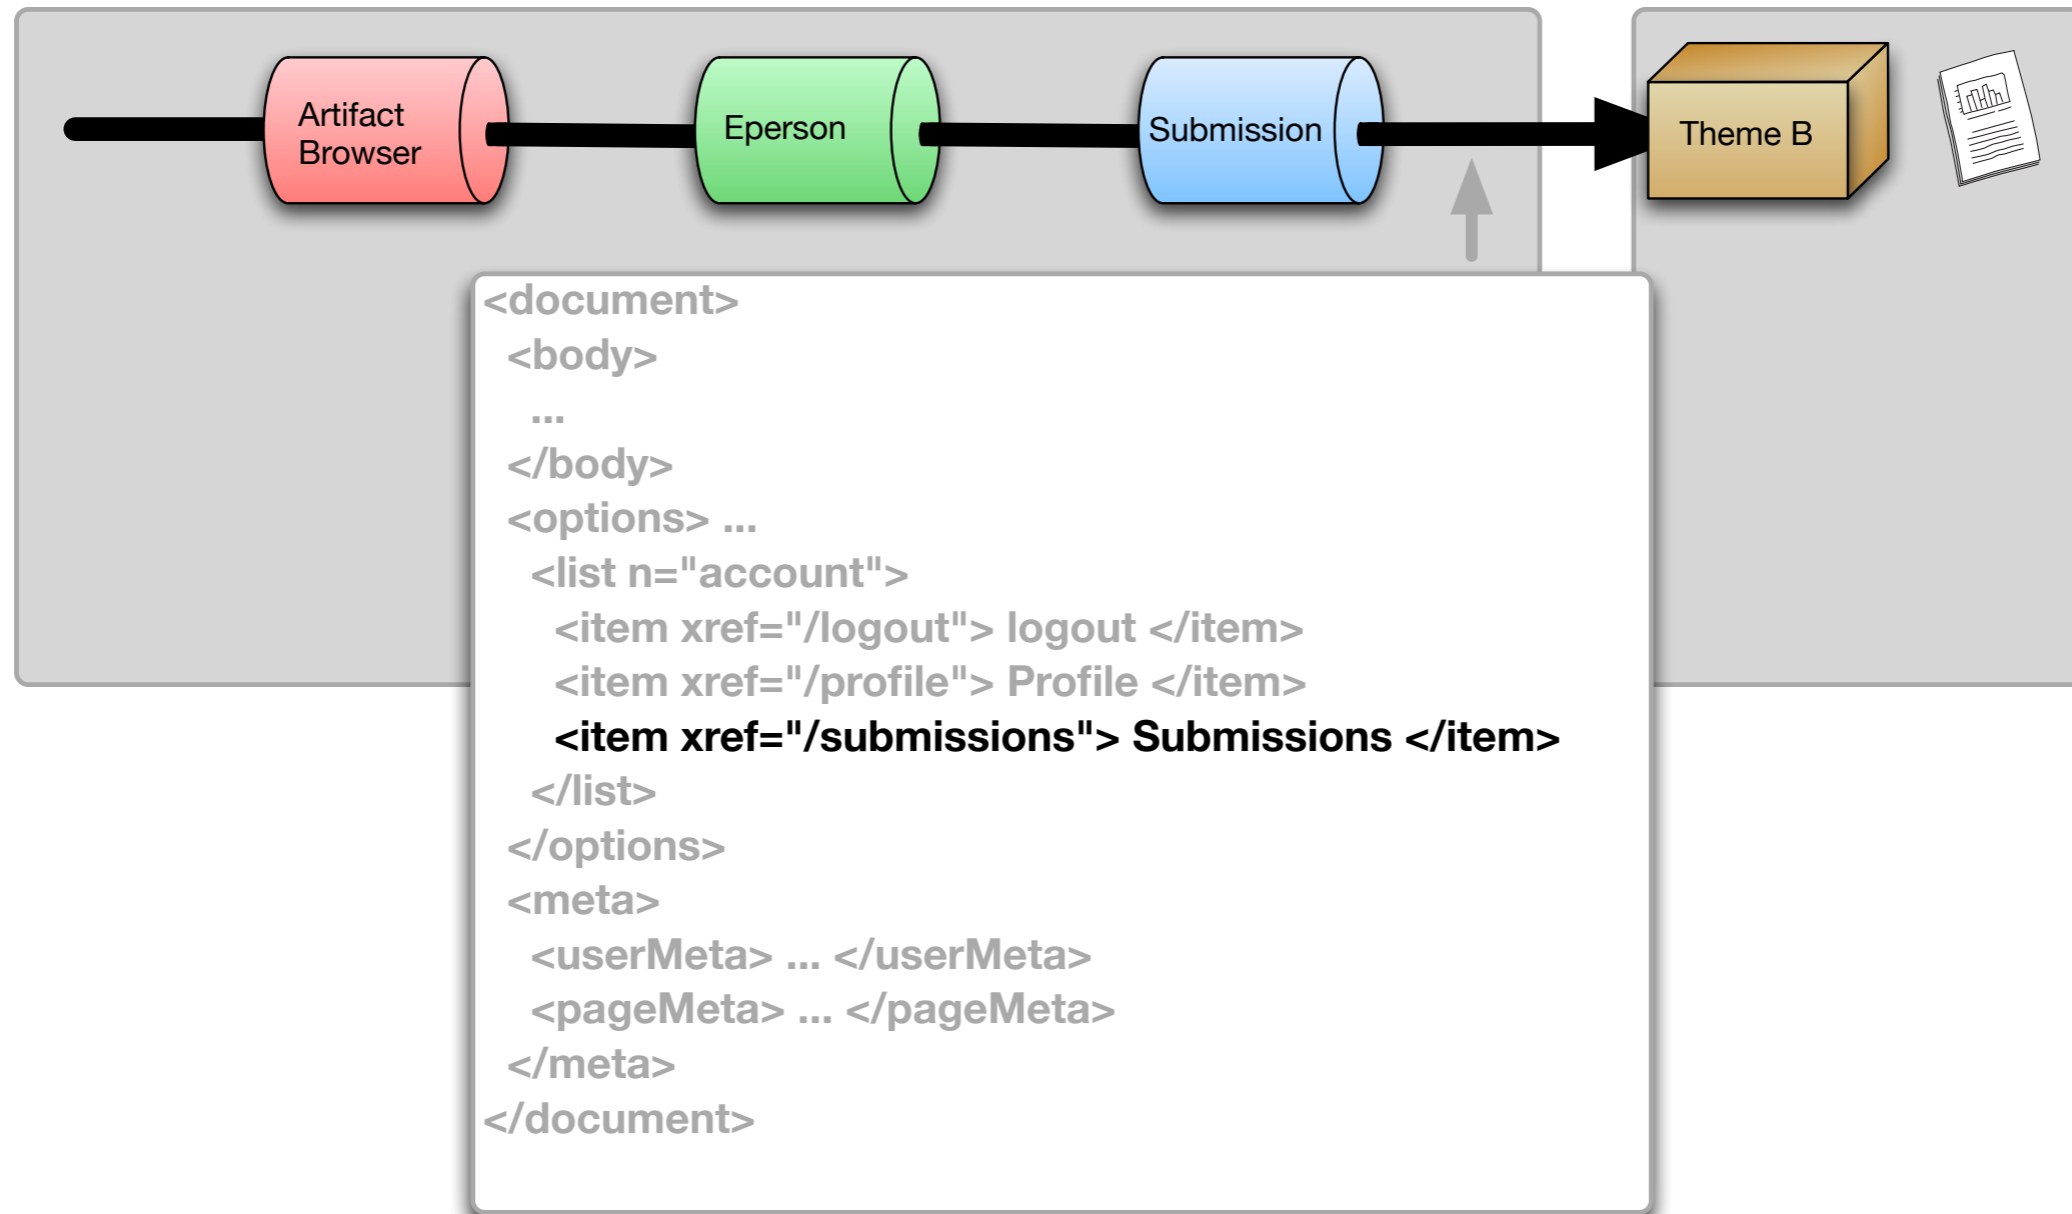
Artifact Browser

Eperson

Submission

Theme B

<document>
<body>
...
</body>
<options> ...
<list n="account">
<item xref="/logout"> logout </item>
<item xref="/profile"> Profile </item>
<item xref="/submissions"> Submissions </item>
</list>
</options>
<meta>
<userMeta> ... </userMeta>
<pageMeta> ... </pageMeta>
</meta>
</document>